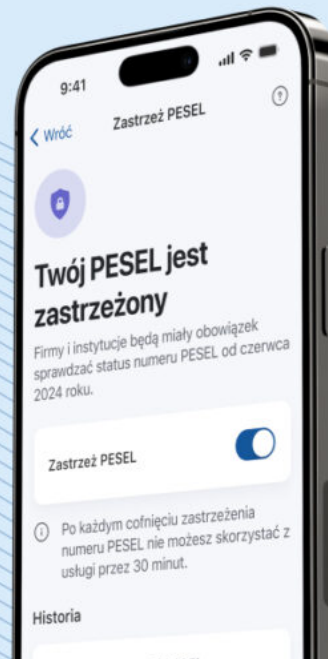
9:41

Wróć

Zastrzeż PESEL

Twój PESEL jest zastrzeżony

Firmy i instytucje będą miały obowiązek sprawdzać status numeru PESEL od czerwca 2024 roku.

Zastrzeż PESEL

Po każdym cofnięciu zastrzeżenia numeru PESEL nie możesz skorzystać z usługi przez 30 minut.

Historia